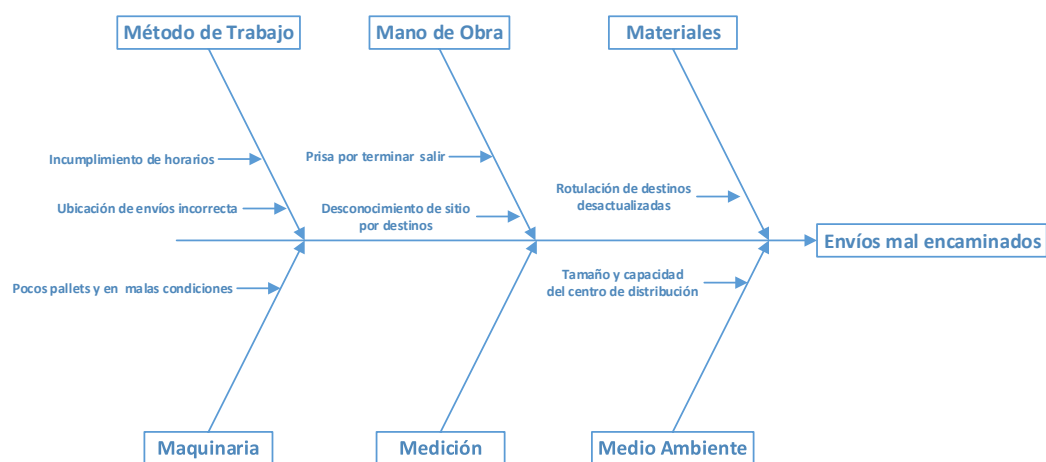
Método de Trabajo

Mano de Obra

Materiales

Incumplimiento de horarios

Ubicación de envíos incorrecta

Prisa por terminar salir

Desconocimiento de sitio por destinos

Rotulación de destinos desactualizadas

Envíos mal encaminados

Pocos pallets y en malas condiciones

Tamaño y capacidad del centro de distribución

Maquinaria

Medición

Medio Ambiente